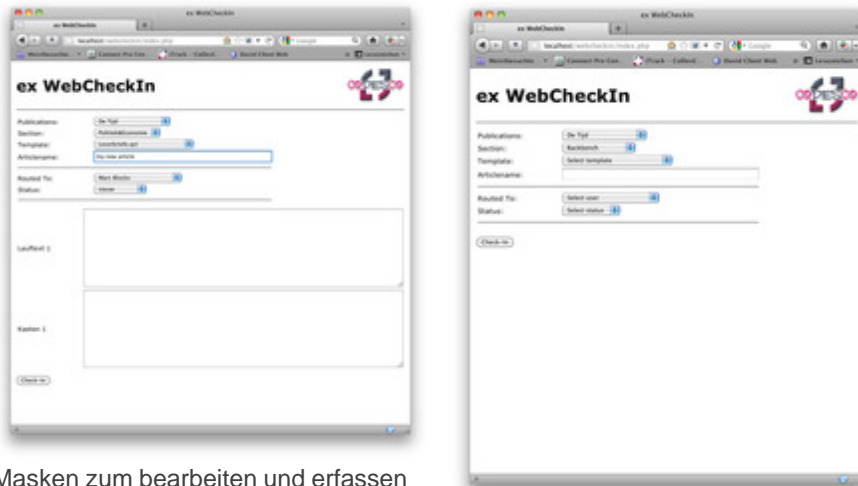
ex WebCheckIn

ex WebCheckIn

Publications: De Tijd
Section: Politiek&Economie
Template: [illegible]
Articlename: my new article

Routed To: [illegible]
Status: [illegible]

Lauftext 1

Kasten 1

Check-In

ex WebCheckIn

ex WebCheckIn

Publications: De Tijd
Section: Backbench
Template: Select template
Articlename:

Routed To: Select user
Status: Select status

Check-In

Masken zum bearbeiten und erfassen